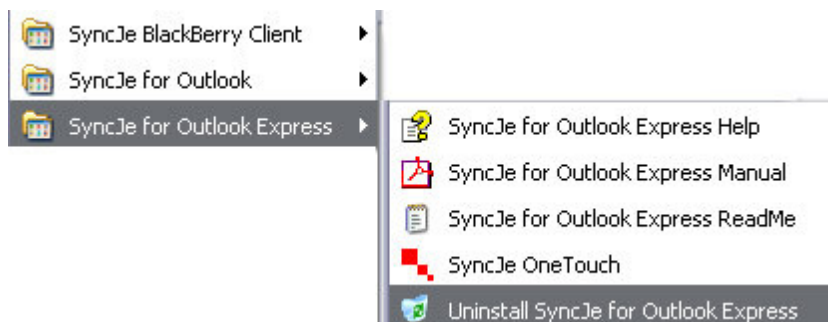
SyncJe BlackBerry Client
SyncJe for Outlook
SyncJe for Outlook Express
SyncJe for Outlook Express Help
SyncJe for Outlook Express Manual
SyncJe for Outlook Express ReadMe
SyncJe OneTouch
Uninstall SyncJe for Outlook Express